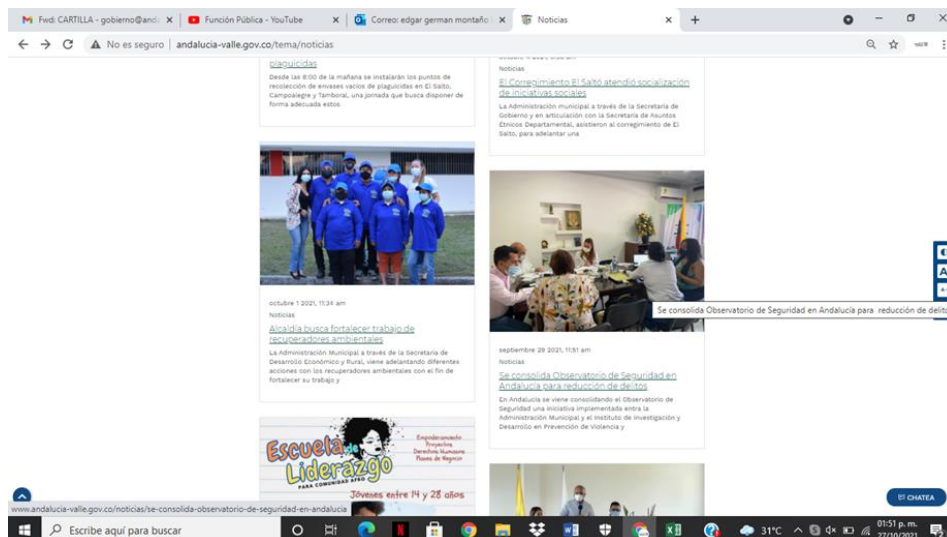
M Fwd: CARTILLA - gobierno@and ×
Función Pública - YouTube ×
Correo: edgar german montaño ×
Noticias ×
+

No es seguro | andalucia-valle.gov.co/tema/noticias

plaguicidas

Desde las 8:00 de la mañana se instalarán los puntos de recolección de envases vacíos de plaguicidas en El Salto, Campoalegre y Tamboral, una jornada que busca disponer de forma adecuada estos

Noticias

El Corregimiento El Salto atendió socialización de iniciativas sociales

La Administración municipal a través de la Secretaría de Gobierno y en articulación con la Secretaría de Asuntos Étnicos Departamental, asistieron al corregimiento de El Salto, para adelantar una

octubre 1 2021, 11:34 am

Noticias

Alcaldía busca fortalecer trabajo de recuperadores ambientales

La Administración Municipal a través de la Secretaría de Desarrollo Económico y Rural, viene adelantando diferentes acciones con los recuperadores ambientales con el fin de fortalecer su trabajo y

Se consolida Observatorio de Seguridad en Andalucía para reducción de delit

septiembre 29 2021, 11:51 am

Noticias

Se consolida Observatorio de Seguridad en Andalucía para reducción de delitos

En Andalucía se viene consolidando el Observatorio de Seguridad una iniciativa implementada entre la Administración Municipal y el Instituto de Investigación y Desarrollo en Prevención de Violencia y

Escuela de Liderazgo
PARA COMUNIDAD AFRO
Emprendimiento
Proyectos
Derechos Humanos
Planes de Negocio
Jóvenes entre 14 y 28 años

www.andalucia-valle.gov.co/noticias/se-consolida-observatorio-de-seguridad-en-andalucia

CHATEA

Escribe aquí para buscar
31°C
01:51 p. m.
27/10/2021